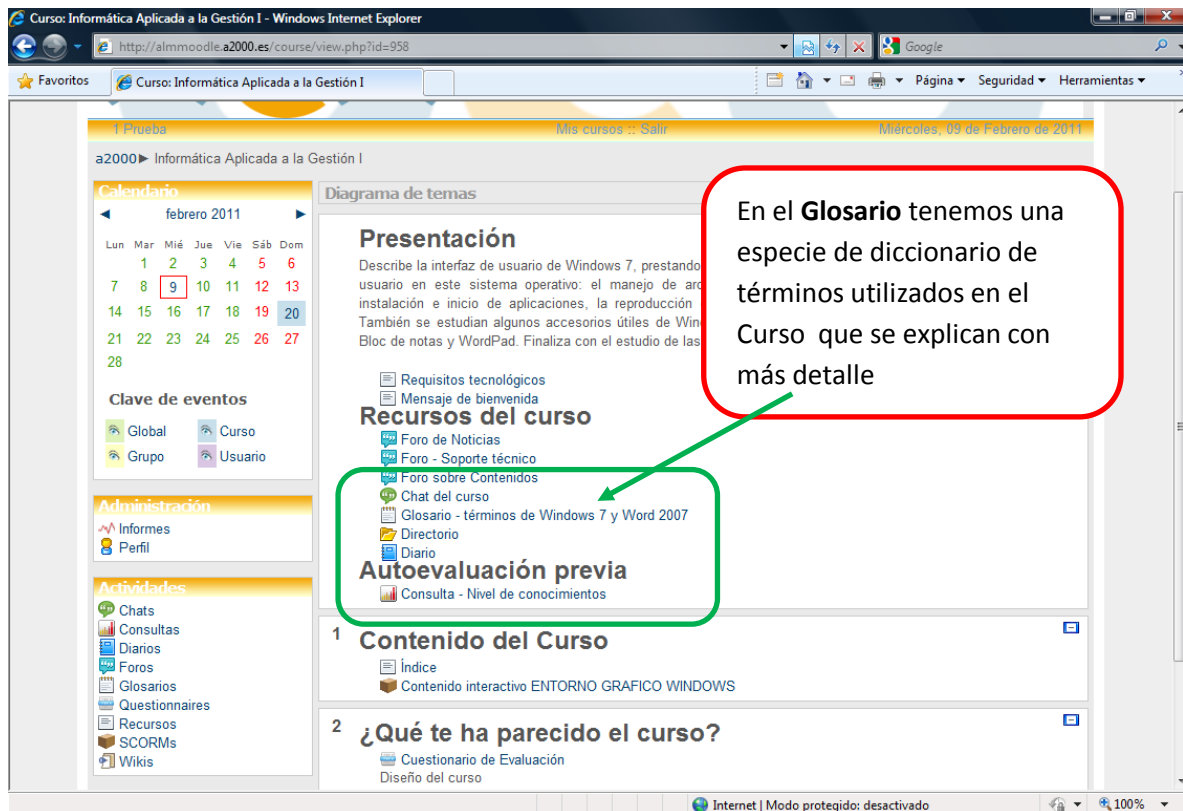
Curso: Informática Aplicada a la Gestión I - Windows Internet Explorer

http://almmoodle.a2000.es/course/view.php?id=958

Google

Favoritos | Curso: Informática Aplicada a la Gestión I

Página ▾ Seguridad ▾ Herramientas ▾

1 Prueba | Mis cursos :: Salir | Miércoles, 09 de Febrero de 2011

a2000 ▶ Informática Aplicada a la Gestión I

Calendario

◀ febrero 2011 ▶

| Lun | Mar | Mié | Jue | Vie | Sáb | Dom |
|---|---|---|---|---|---|---|
| | 1 | 2 | 3 | 4 | 5 | 6 |
| 7 | 8 | 9 | 10 | 11 | 12 | 13 |
| 14 | 15 | 16 | 17 | 18 | 19 | 20 |
| 21 | 22 | 23 | 24 | 25 | 26 | 27 |
| 28 | | | | | | |

Clave de eventos

Global
Curso
Grupo
Usuario

Administración

Informes
Perfil

Actividades

Chats
Consultas
Diarios
Foros
Glosarios
Questionnaires
Recursos
SCORMs
Wikis

Diagrama de temas

Presentación

Describe la interfaz de usuario de Windows 7, prestando usuario en este sistema operativo: el manejo de arc instalación e inicio de aplicaciones, la reproducción También se estudian algunos accesorios útiles de Win Bloc de notas y WordPad. Finaliza con el estudio de las

Requisitos tecnológicos
Mensaje de bienvenida

Recursos del curso

Foro de Noticias
Foro - Soporte técnico
Foro sobre Contenidos
Chat del curso
Glosario - términos de Windows 7 y Word 2007
Directorio
Diario

Autoevaluación previa

Consulta - Nivel de conocimientos

En el **Glosario** tenemos una especie de diccionario de términos utilizados en el Curso que se explican con más detalle

1 Contenido del Curso

Índice
Contenido interactivo ENTORNO GRAFICO WINDOWS

2 ¿Qué te ha parecido el curso?

Cuestionario de Evaluación
Diseño del curso

Internet | Modo protegido: desactivado | 100%